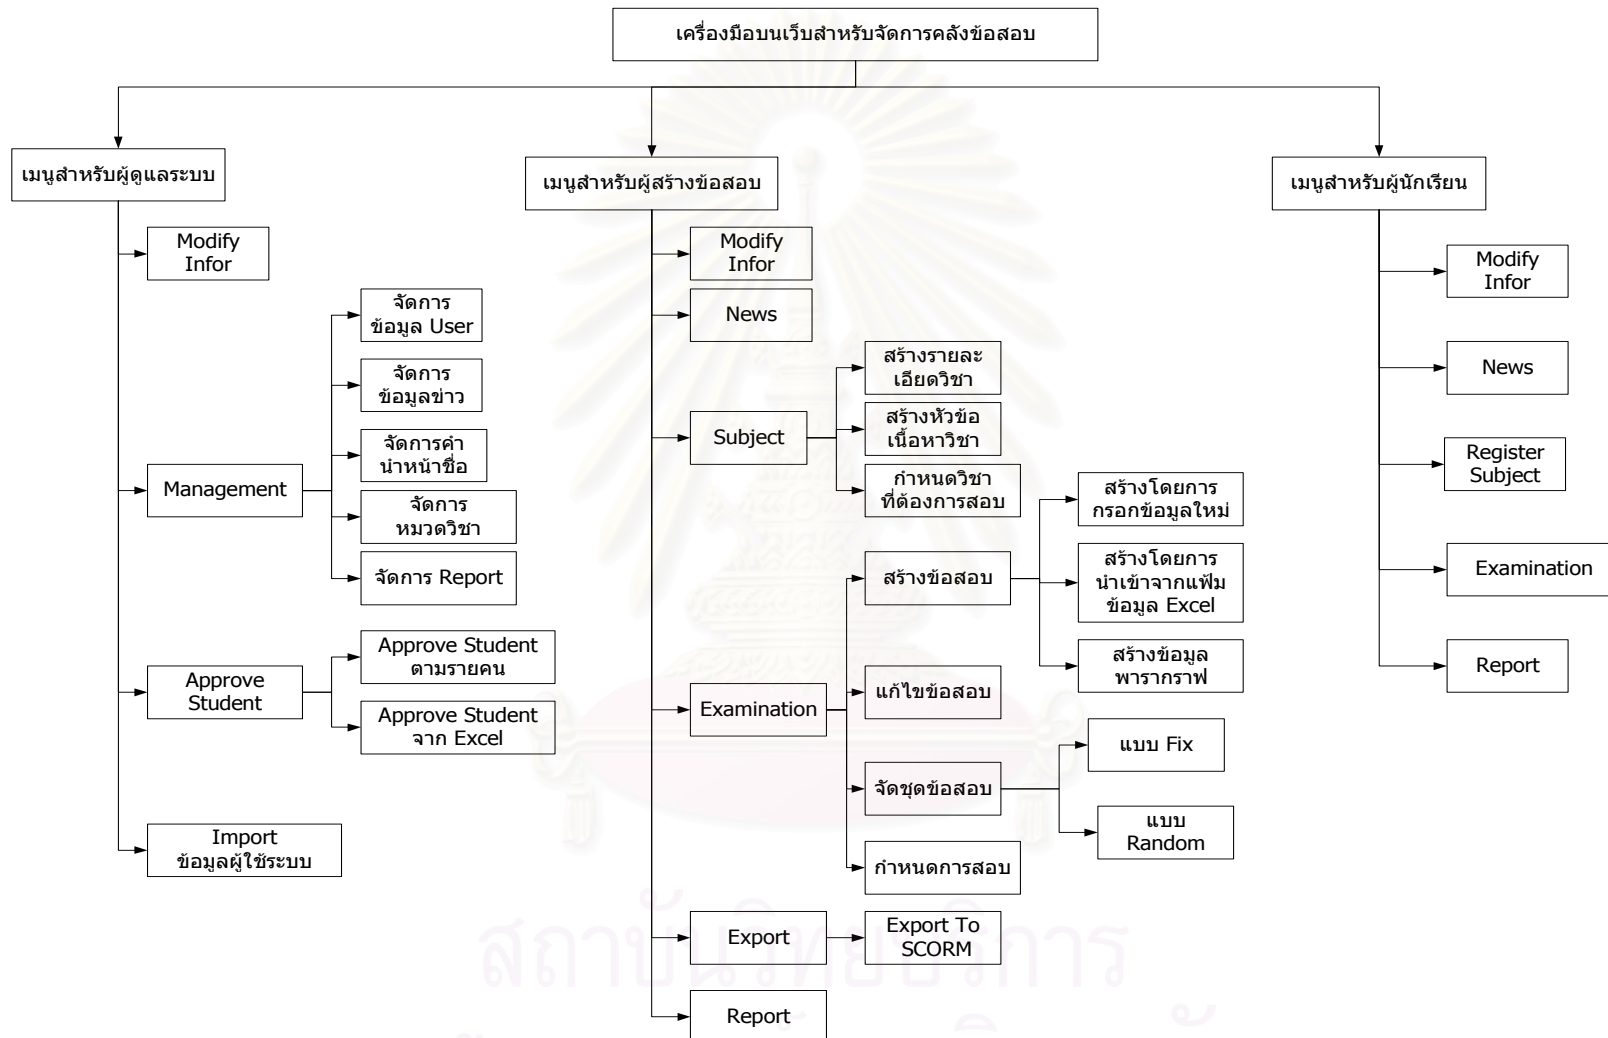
เครื่องมือบนเว็บสำหรับจัดการคลังข้อสอบ

เมนูสำหรับผู้ดูแลระบบ

Modify Infor

Management

จัดการข้อมูล User

จัดการข้อมูลข่าว

จัดการคำนำหน้าชื่อ

จัดการหมวดวิชา

จัดการ Report

Approve Student

Approve Student ตามรายคน

Approve Student จาก Excel

Import ข้อมูลผู้ใช้ระบบ

เมนูสำหรับผู้สร้างข้อสอบ

Modify Infor

News

Subject

สร้างรายละเอียดวิชา

สร้างหัวข้อเนื้อหาวิชา

กำหนดวิชาที่ต้องการสอบ

Examination

สร้างข้อสอบ

สร้างโดยการกรอกข้อมูลใหม่

สร้างโดยการนำเข้าจากแฟ้มข้อมูล Excel

สร้างข้อมูลพารากราฟ

แก้ไขข้อสอบ

จัดชุดข้อสอบ

แบบ Fix

แบบ Random

กำหนดการสอบ

Export

Export To SCORM

Report

เมนูสำหรับผู้นักเรียน

Modify Infor

News

Register Subject

Examination

Report

สถาบันวิทยบริการ